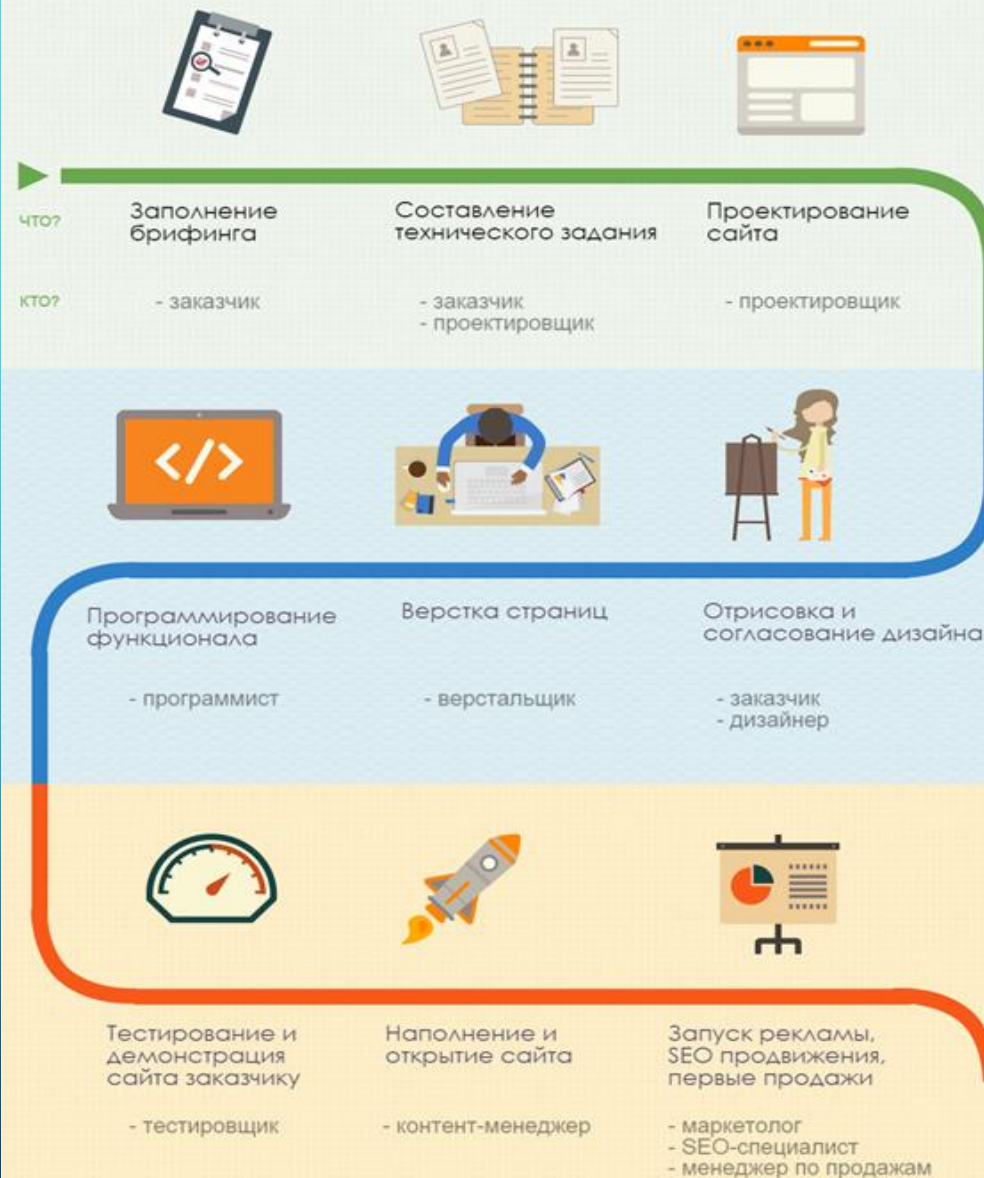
ЧТО?

КТО?

Заполнение брифинга

- заказчик

Составление технического задания

- заказчик
- проектировщик

Проектирование сайта

- проектировщик

Программирование функционала

- программист

Верстка страниц

- верстальщик

Отрисовка и согласование дизайна

- заказчик
- дизайнер

Тестирование и демонстрация сайта заказчику

- тестировщик

Наполнение и открытие сайта

- контент-менеджер

Запуск рекламы, SEO продвижения, первые продажи

- маркетолог
- SEO-специалист
- менеджер по продажам